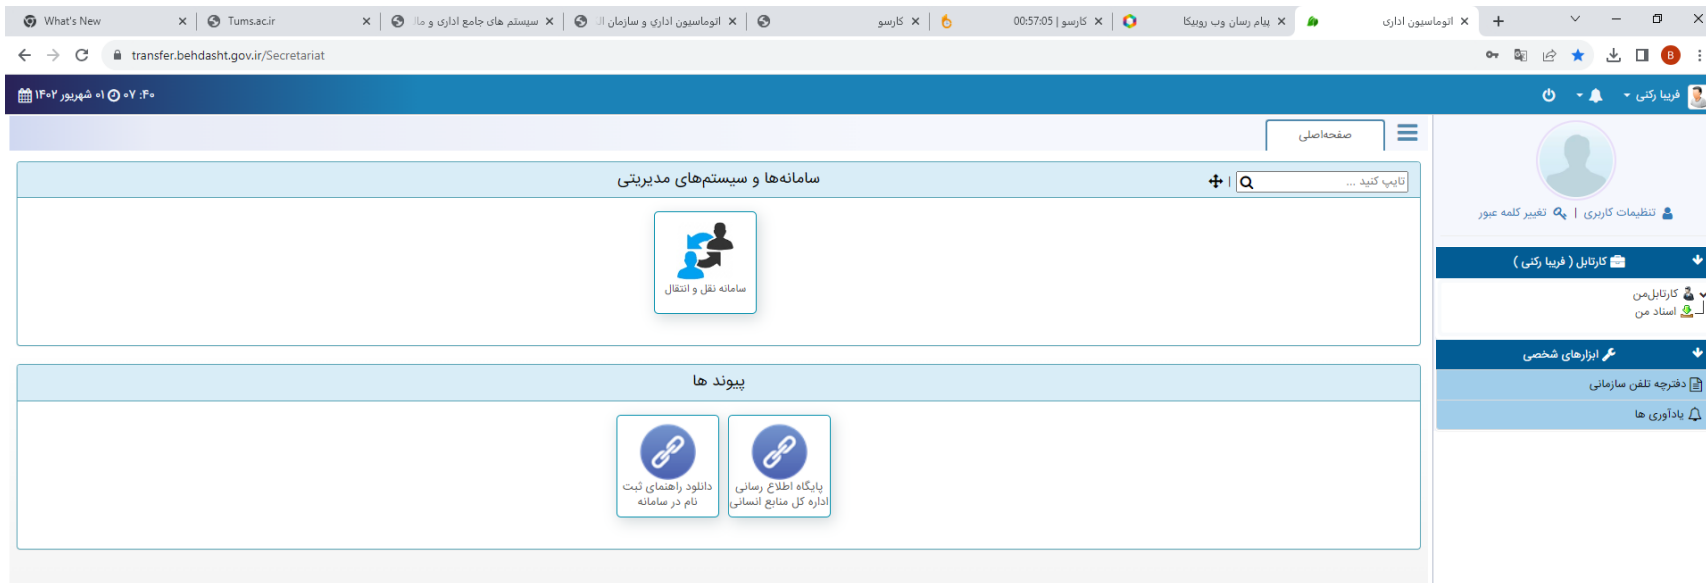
What's New
Tums.ac.ir
سیستم های جامع اداری و ما
اتوماسیون اداری و سازمان ال
کارسو
00:57:05 | کارسو
پیام رسان وب روبیکا
اتوماسیون اداری

transfer.behdasht.gov.ir/Secretariat

۰۱ شهریور ۱۴۰۲ ۰۷ :۴۰
فریبا رکنی

صفحه‌اصلی

سامانه‌ها و سیستم‌های مدیریتی
تایپ کنید ...

سامانه نقل و انتقال

پیوند ها

دانلود راهنمای ثبت نام در سامانه
پایگاه اطلاع رسانی اداره کل منابع انسانی

تنظیمات کاربری | تغییر کلمه عبور

کارتابل ( فریبا رکنی )
کارتابل‌من
اسناد من

ابزارهای شخصی
دفترچه تلفن سازمانی
یادآوری ها